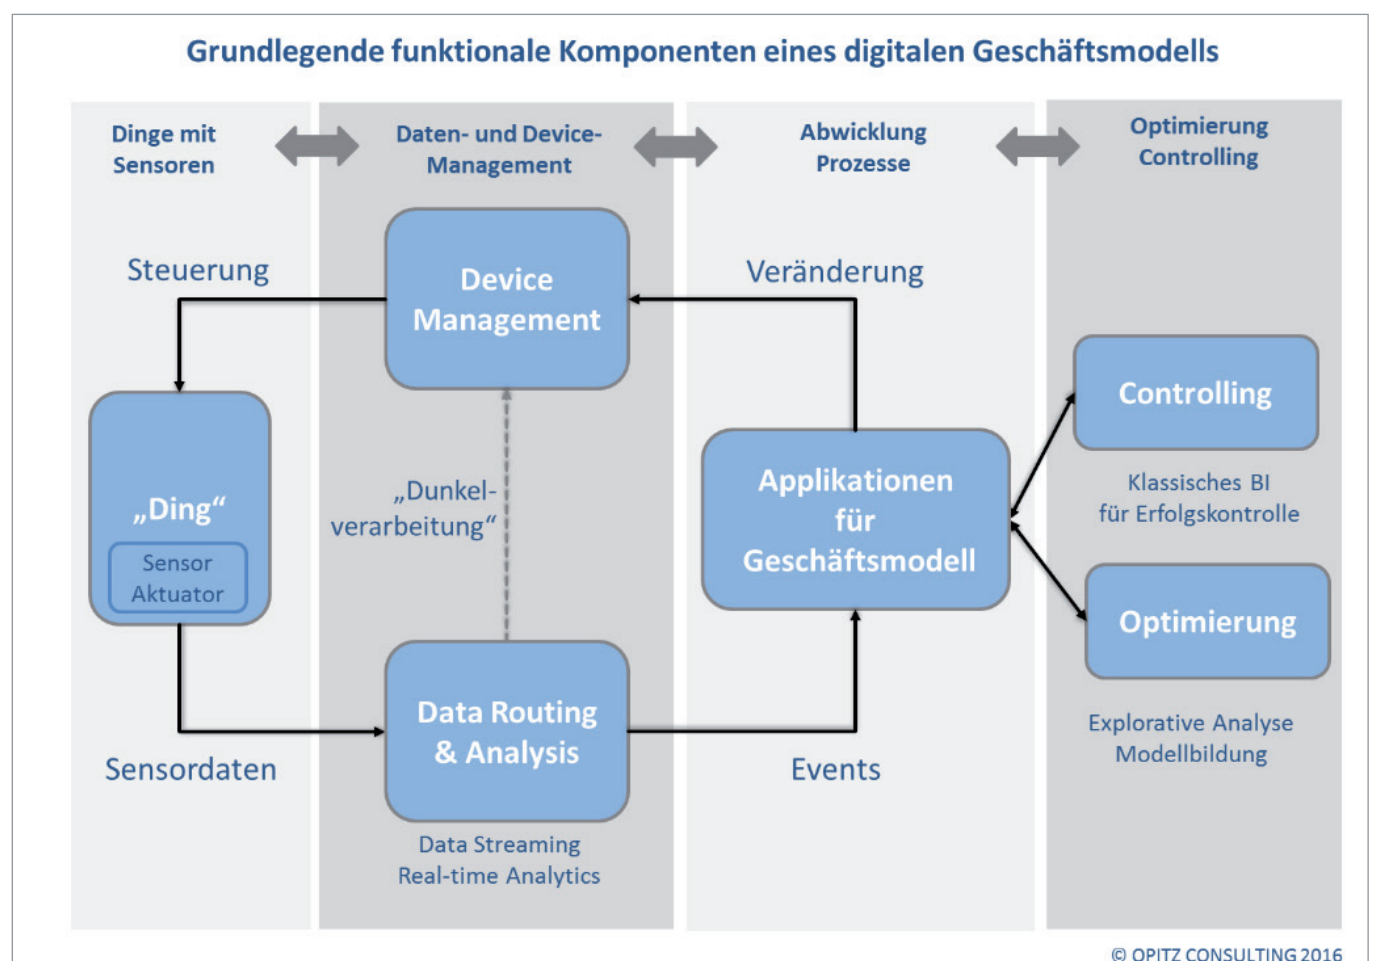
Grundlegende funktionale Komponenten eines digitalen Geschäftsmodells

Dinge mit Sensoren

Daten- und Device-Management

Abwicklung Prozesse

Optimierung Controlling

Steuerung

Device Management

Veränderung

Controlling

„Ding“

Sensor Aktuator

„Dunkelverarbeitung“

Applikationen für Geschäftsmodell

Klassisches BI für Erfolgskontrolle

Optimierung

Explorative Analyse Modellbildung

Data Routing & Analysis

Sensordaten

Events

Data Streaming Real-time Analytics

© OPITZ CONSULTING 2016